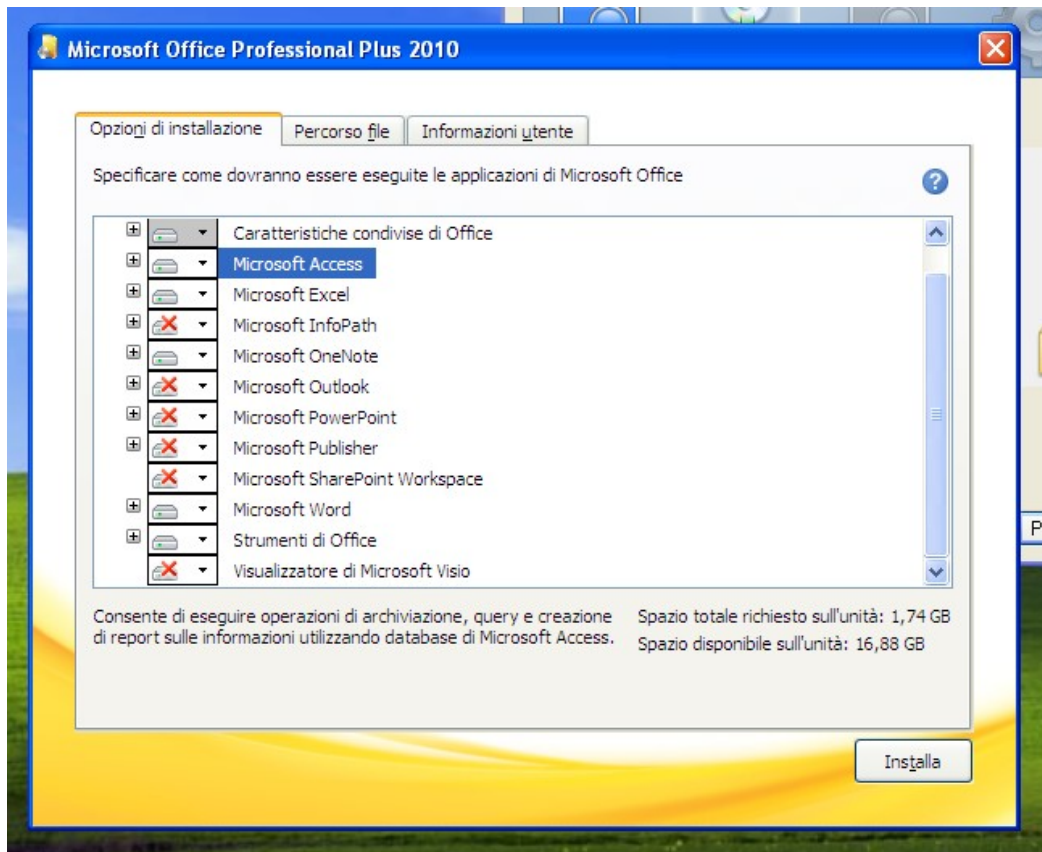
Microsoft Office Professional Plus 2010

Opzioni di installazione | Percorso file | Informazioni utente

Specificare come dovranno essere eseguite le applicazioni di Microsoft Office

Caratteristiche condivise di Office
Microsoft Access
Microsoft Excel
Microsoft InfoPath
Microsoft OneNote
Microsoft Outlook
Microsoft PowerPoint
Microsoft Publisher
Microsoft SharePoint Workspace
Microsoft Word
Strumenti di Office
Visualizzatore di Microsoft Visio

Consente di eseguire operazioni di archiviazione, query e creazione di report sulle informazioni utilizzando database di Microsoft Access.

Spazio totale richiesto sull'unità: 1,74 GB
Spazio disponibile sull'unità: 16,88 GB

Installa

P